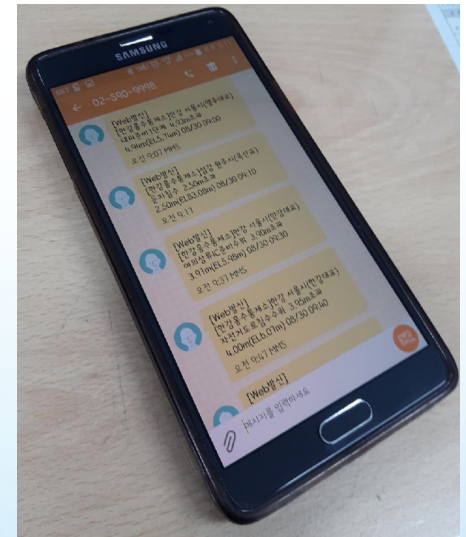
SAMSUNG

02-590-9998

[Web발신]
[한강홍수통제소]한강 서울시(행주대교)
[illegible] 4.93m초과
4.96m(EL5.71m) 08/30 09:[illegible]
오전 9:37 MMS

[Web발신]
[한강홍수통제소]한강 원효대교
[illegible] 2.50m초과
2.50m(EL8.08m) 08/30 09:10
오전 9:1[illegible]

[Web발신]
[한강홍수통제소]한강 서울시(한강대교)
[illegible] 3.90m초과
3.91m(EL5.08m) 08/30 09:30
오전 9:37 MMS

[Web발신]
[한강홍수통제소]한강 서울시(한강대교)
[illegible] 3.95m초과
4.00m(EL6.0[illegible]m) 08/30 09:40
오전 9:47 MMS

[Web발신]

메시지를 입력하세요